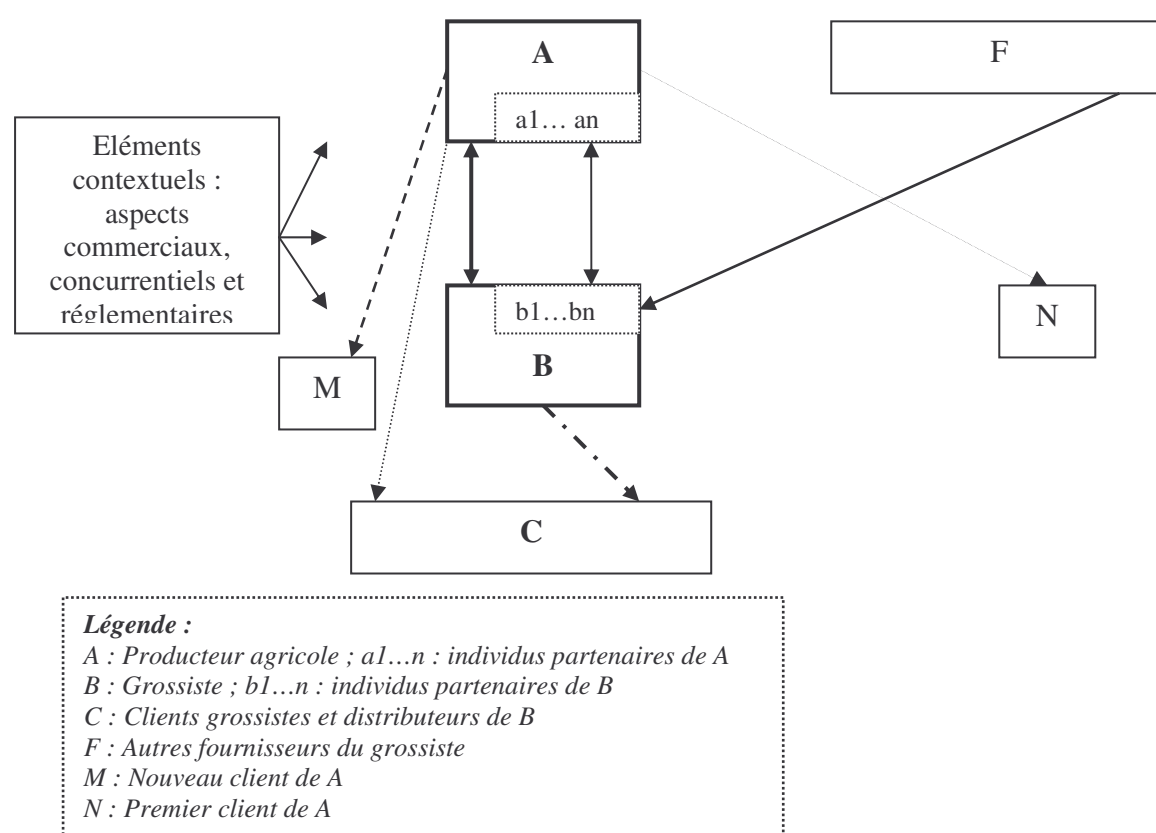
A

a1… an

F

Eléments contextuels : aspects commerciaux, concurrentiels et réglementaires

b1…bn

B

N

M

C

*Légende :*
*A : Producteur agricole ; a1…n : individus partenaires de A*
*B : Grossiste ; b1…n : individus partenaires de B*
*C : Clients grossistes et distributeurs de B*
*F : Autres fournisseurs du grossiste*
*M : Nouveau client de A*
*N : Premier client de A*